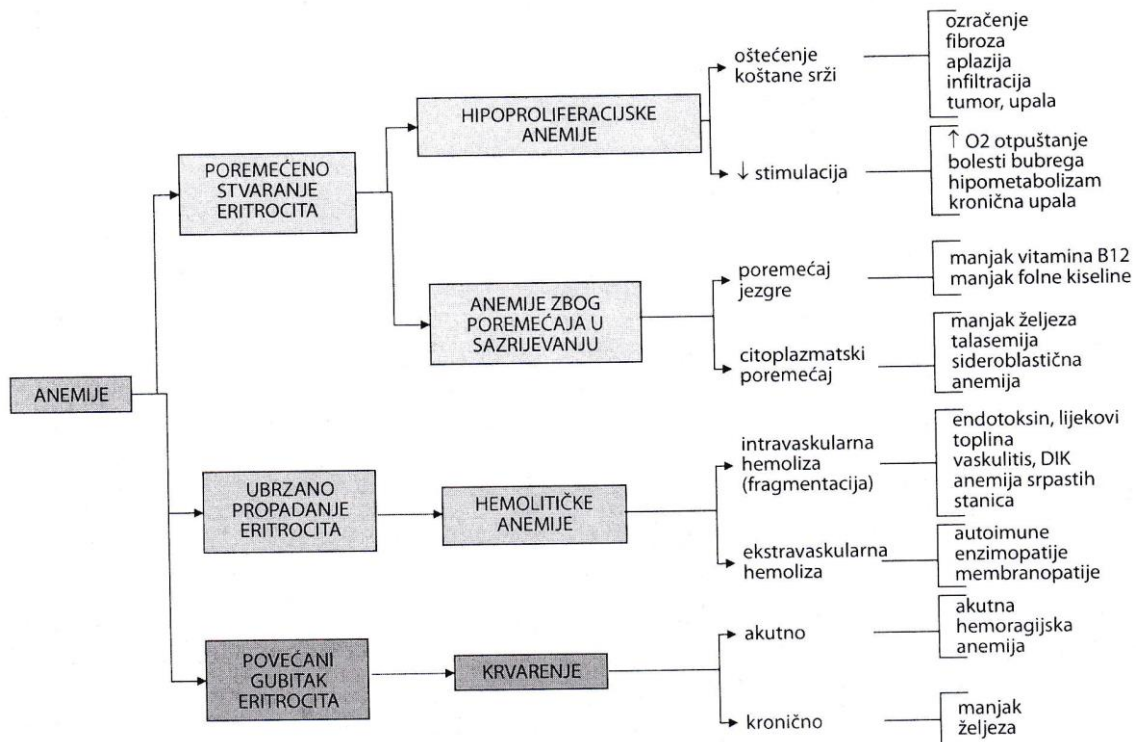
ANEMIJE

POREMEĆENO STVARANJE ERITROCITA

HIPOPROLIFERACIJSKE ANEMIJE

oštećenje koštane srži

ozračenje
fibroza
aplazija
infiltracija
tumor, upala

↓ stimulacija

↑ O2 otpuštanje
bolesti bubrega
hipometabolizam
kronična upala

ANEMIJE ZBOG POREMEĆAJA U SAZRIJEVANJU

poremećaj jezgre

manjak vitamina B12
manjak folne kiseline

citoplazmatski poremećaj

manjak željeza
talasemija
sideroblastična anemija

UBRZANO PROPADANJE ERITROCITA

HEMOLITIČKE ANEMIJE

intravaskularna hemoliza (fragmentacija)

endotoksin, lijekovi
toplina
vaskulitis, DIK
anemija srpastih stanica

ekstravaskularna hemoliza

autoimune
enzimopatije
membranopatije

POVEĆANI GUBITAK ERITROCITA

KRVARENJE

akutno

akutna hemoragijska anemija

kronično

manjak željeza